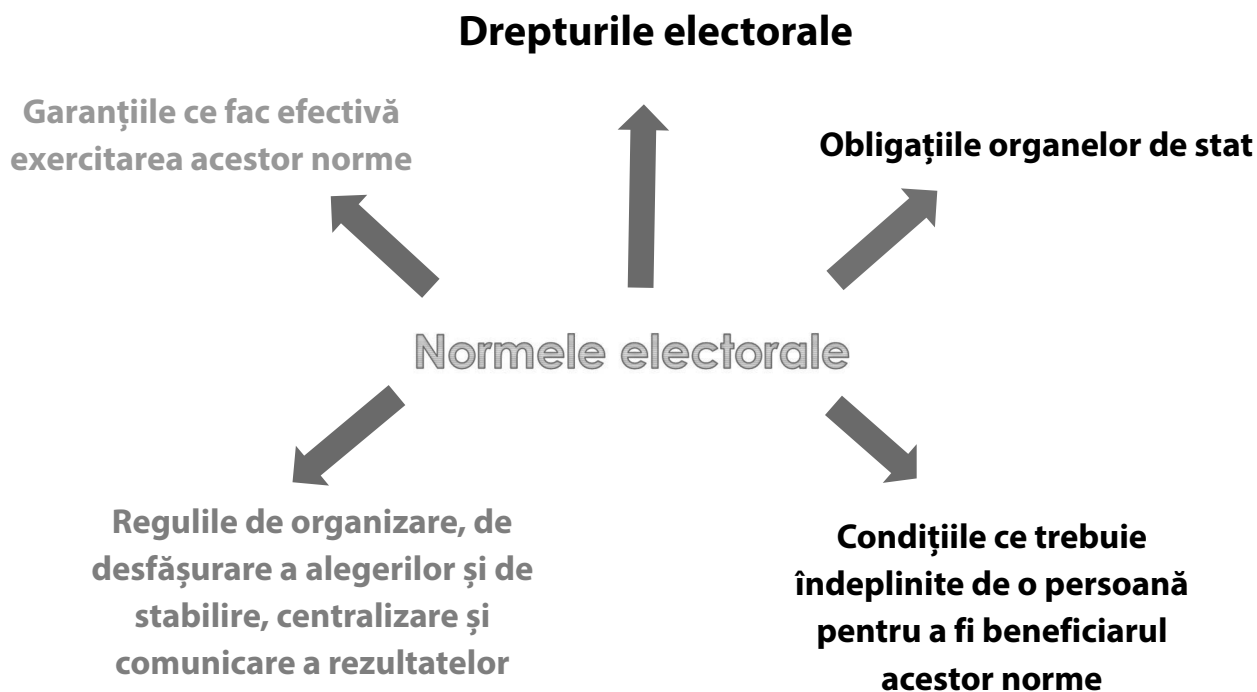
Drepturile electorale

Garanțiile ce fac efectivă exercitarea acestor norme

Obligațiile organelor de stat

Normele electorale

Regulile de organizare, de desfășurare a alegerilor și de stabilire, centralizare și comunicare a rezultatelor

Condițiile ce trebuie îndeplinite de o persoană pentru a fi beneficiarul acestor norme